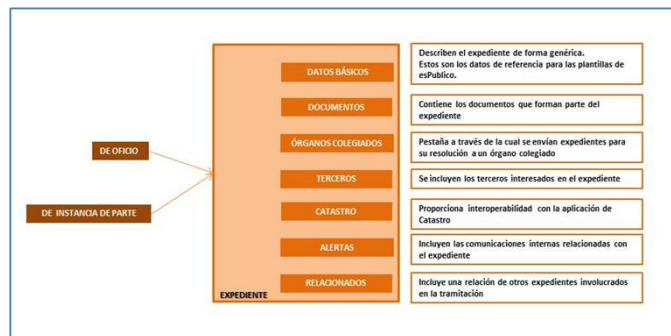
DE OFICIO

DE INSTANCIA DE PARTE

DATOS BÁSICOS

Describen el expediente de forma genérica. Estos son los datos de referencia para las plantillas de esPublico.

DOCUMENTOS

Contiene los documentos que forman parte del expediente

ÓRGANOS COLEGIADOS

Pestaña a través de la cual se envían expedientes para su resolución a un órgano colegiado

TERCEROS

Se incluyen los terceros interesados en el expediente

CATASTRO

Proporciona interoperabilidad con la aplicación de Catastro

ALERTAS

Incluyen las comunicaciones internas relacionadas con el expediente

RELACIONADOS

Incluye una relación de otros expedientes involucrados en la tramitación

EXPEDIENTE